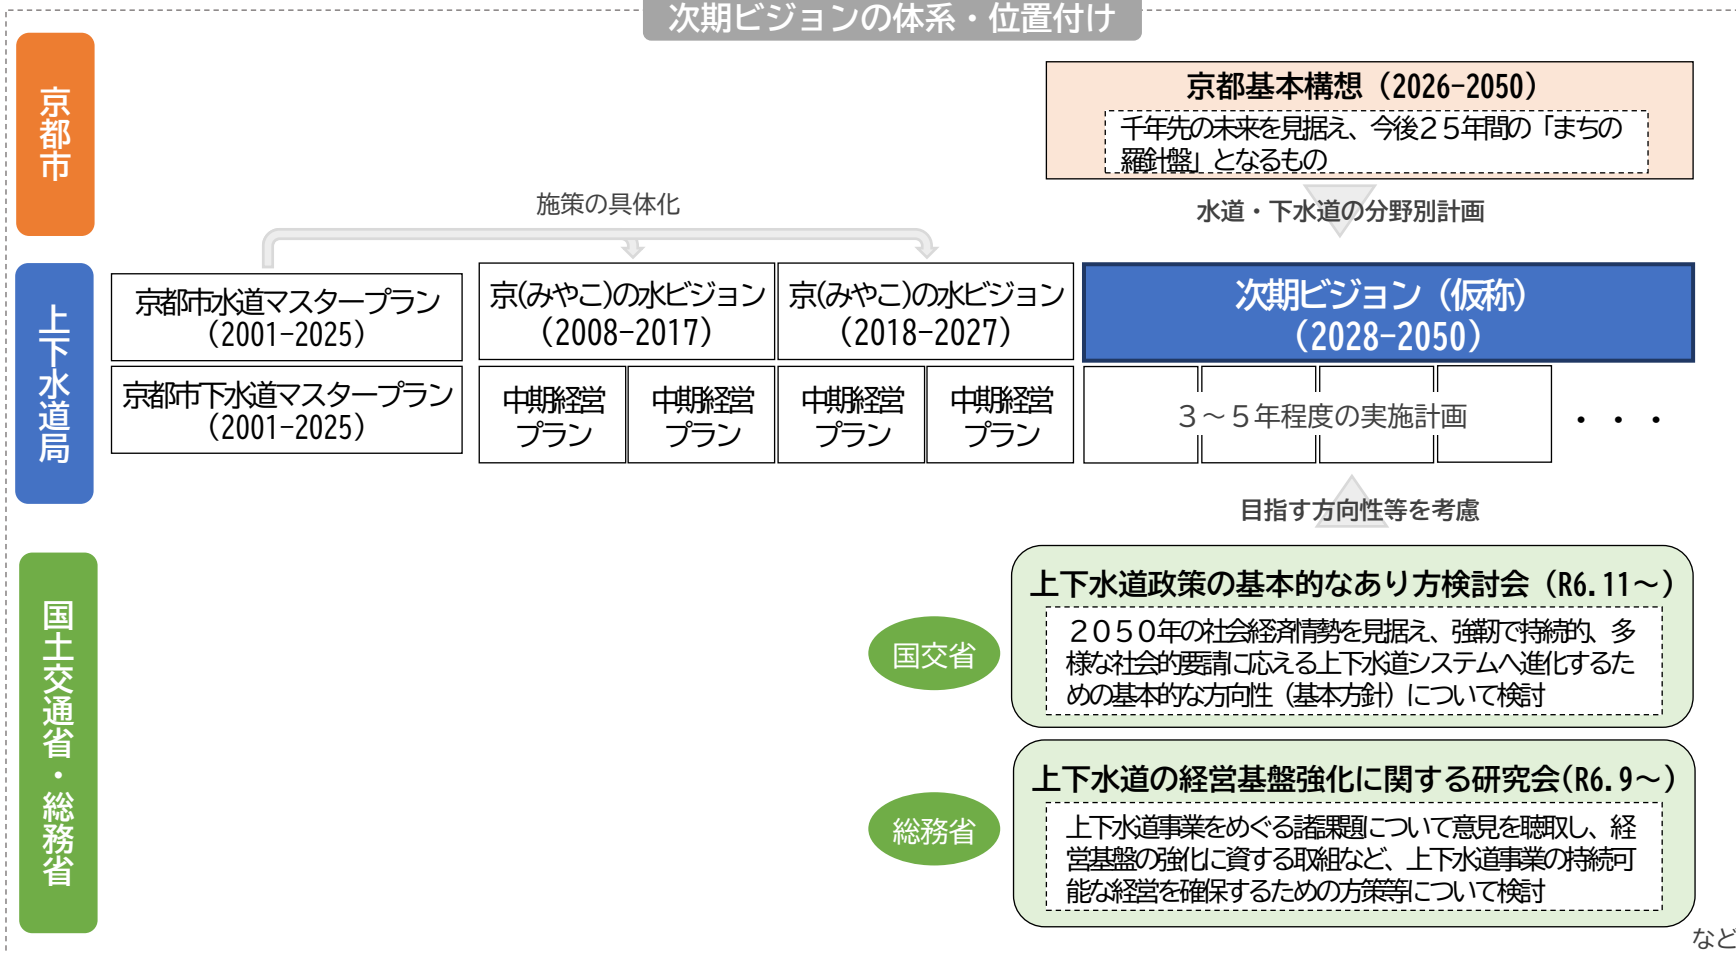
次期ビジョンの体系・位置付け

京都市

京都基本構想（2026-2050）

千年先の未来を見据え、今後２５年間の「まちの羅針盤」となるもの

施策の具体化

水道・下水道の分野別計画

上下水道局

京都市水道マスタープラン（2001-2025）

京(みやこ)の水ビジョン（2008-2017）

京(みやこ)の水ビジョン（2018-2027）

次期ビジョン（仮称）（2028-2050）

京都市下水道マスタープラン（2001-2025）

中期経営プラン

中期経営プラン

中期経営プラン

中期経営プラン

３～５年程度の実施計画

・・・

目指す方向性等を考慮

国土交通省・総務省

国交省

上下水道政策の基本的なあり方検討会（R6.11～）

２０５０年の社会経済情勢を見据え、強靭で持続的、多様な社会的要請に応える上下水道システムへ進化するための基本的な方向性（基本方針）について検討

総務省

上下水道の経営基盤強化に関する研究会(R6.9～)

上下水道事業をめぐる諸課題について意見を聴取し、経営基盤の強化に資する取組など、上下水道事業の持続可能な経営を確保するための方策等について検討

など